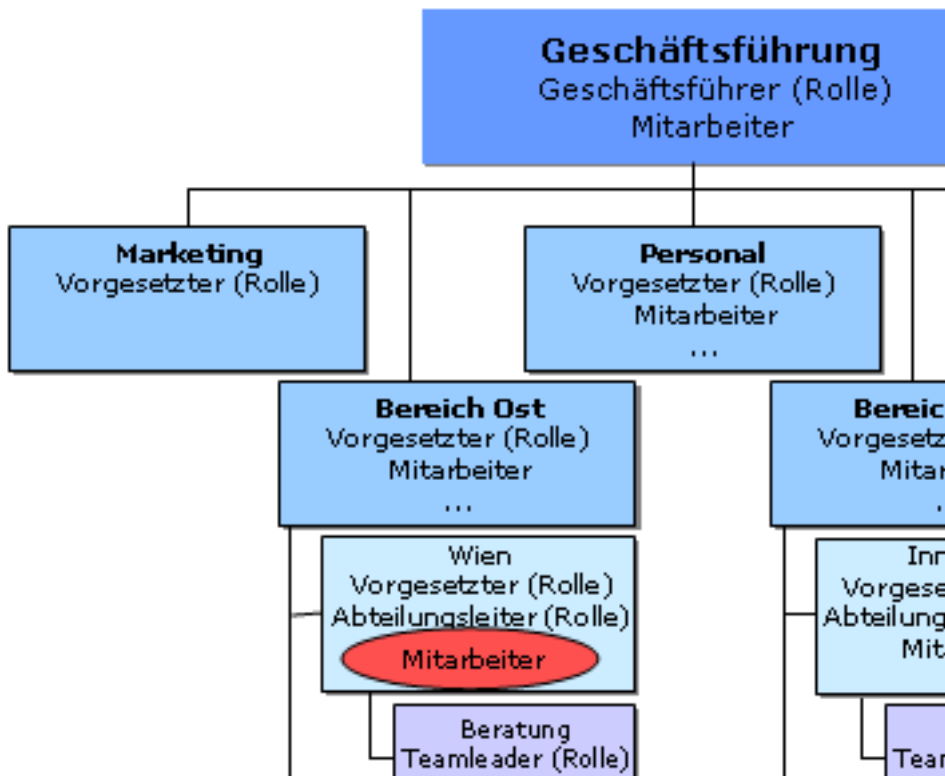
Geschäftsführung
Geschäftsführer (Rolle)
Mitarbeiter

Marketing
Vorgesetzter (Rolle)

Personal
Vorgesetzter (Rolle)
Mitarbeiter
...

Bereich Ost
Vorgesetzter (Rolle)
Mitarbeiter
...

Wien
Vorgesetzter (Rolle)
Abteilungsleiter (Rolle)
Mitarbeiter

Beratung
Teamleader (Rolle)

Bereic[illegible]
Vorgesetz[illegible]
Mitar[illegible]

Inn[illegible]
Vorgese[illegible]
Abteilung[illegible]
Mit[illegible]

Tear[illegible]